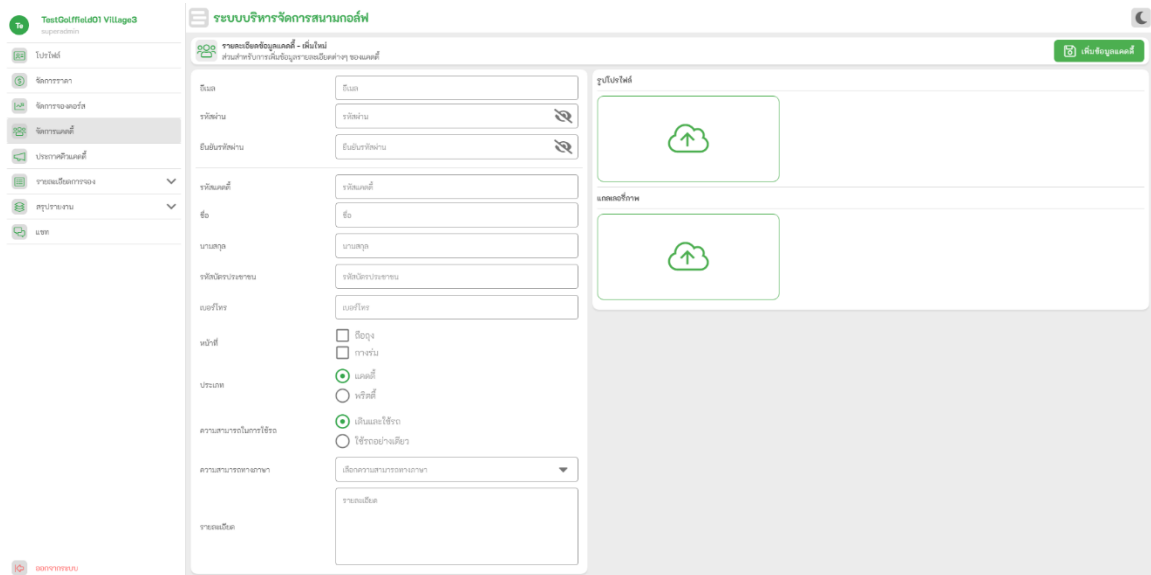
Te TestGolffield01 Village3
ระบบสนามกอล์ฟ

โปรไฟล์
จัดการราคา
จัดการของคอร์ส
จัดการแคดดี้
ประกาศด้านแคดดี้
รายละเอียดการจอง
สรุปรายงาน
แชท

ออกจากระบบ

ระบบบริหารจัดการสนามกอล์ฟ

รายละเอียดข้อมูลแคดดี้ - เพิ่มใหม่
ส่วนสำหรับการเพิ่มข้อมูลรายละเอียดต่างๆ ของแคดดี้

เพิ่มข้อมูลแคดดี้

อีเมล | อีเมล
รหัสผ่าน | รหัสผ่าน
ยืนยันรหัสผ่าน | ยืนยันรหัสผ่าน
รหัสแคดดี้ | รหัสแคดดี้
ชื่อ | ชื่อ
นามสกุล | นามสกุล
รหัสบัตรประชาชน | รหัสบัตรประชาชน
เบอร์โทร | เบอร์โทร
หน้าที่ | ถือถุง | กางร่ม
ประเภท | แคดดี้ | ฟรีดี้
ความสามารถในการใช้รถ | เดินและใช้รถ | ใช้รถอย่างเดียว
ความสามารถทางภาษา | เลือกความสามารถทางภาษา
รายละเอียด | รายละเอียด

รูปโปรไฟล์
แกลเลอรี่ภาพ